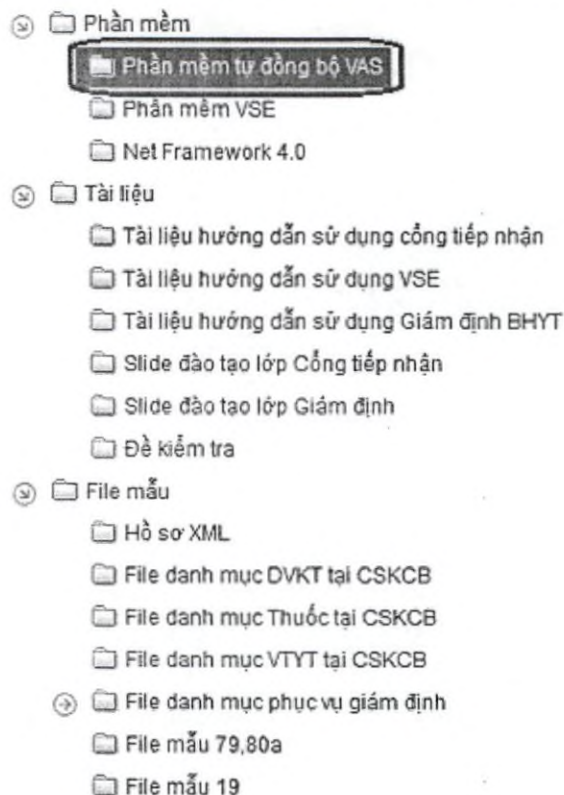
Phần mềm
Phần mềm tự đồng bộ VAS
Phần mềm VSE
Net Framework 4.0
Tài liệu
Tài liệu hướng dẫn sử dụng cổng tiếp nhận
Tài liệu hướng dẫn sử dụng VSE
Tài liệu hướng dẫn sử dụng Giám định BHYT
Slide đào tạo lớp Cổng tiếp nhận
Slide đào tạo lớp Giám định
Đề kiểm tra
File mẫu
Hồ sơ XML
File danh mục DVKT tại CSKCB
File danh mục Thuốc tại CSKCB
File danh mục VTYT tại CSKCB
File danh mục phục vụ giám định
File mẫu 79,80a
File mẫu 19